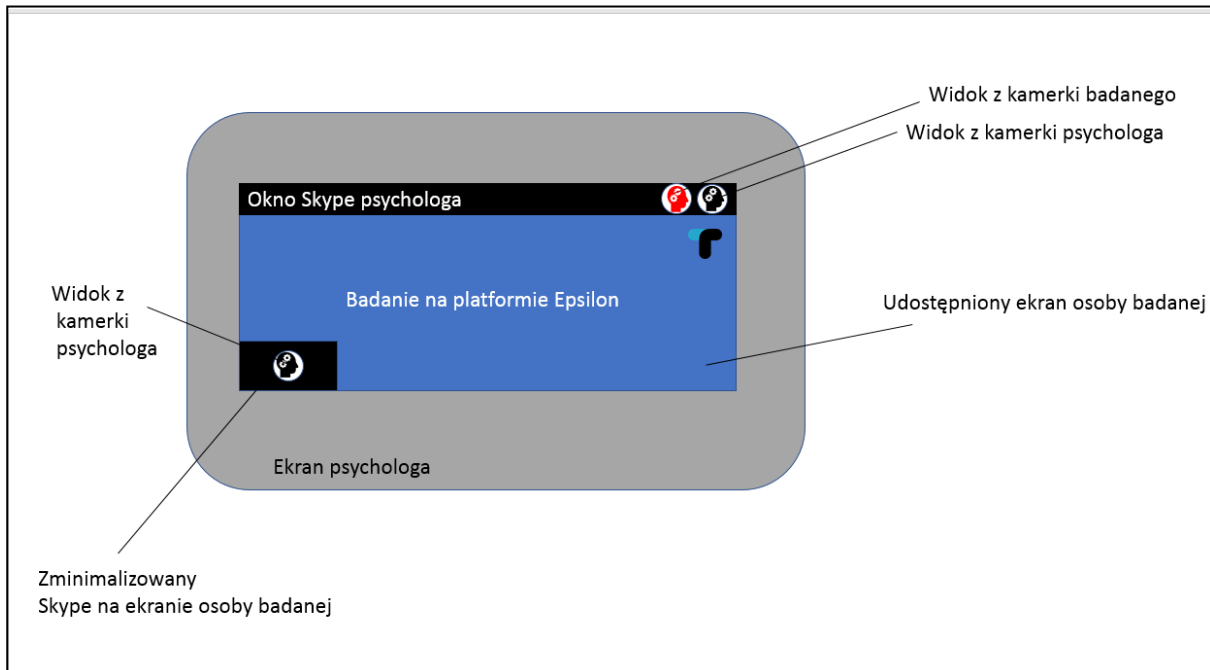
Widok z kamerki badanego

Widok z kamerki psychologa

Okno Skype psychologa

Badanie na platformie Epsilon

Widok z kamerki psychologa

Udostępniony ekran osoby badanej

Ekran psychologa

Zminimalizowany Skype na ekranie osoby badanej